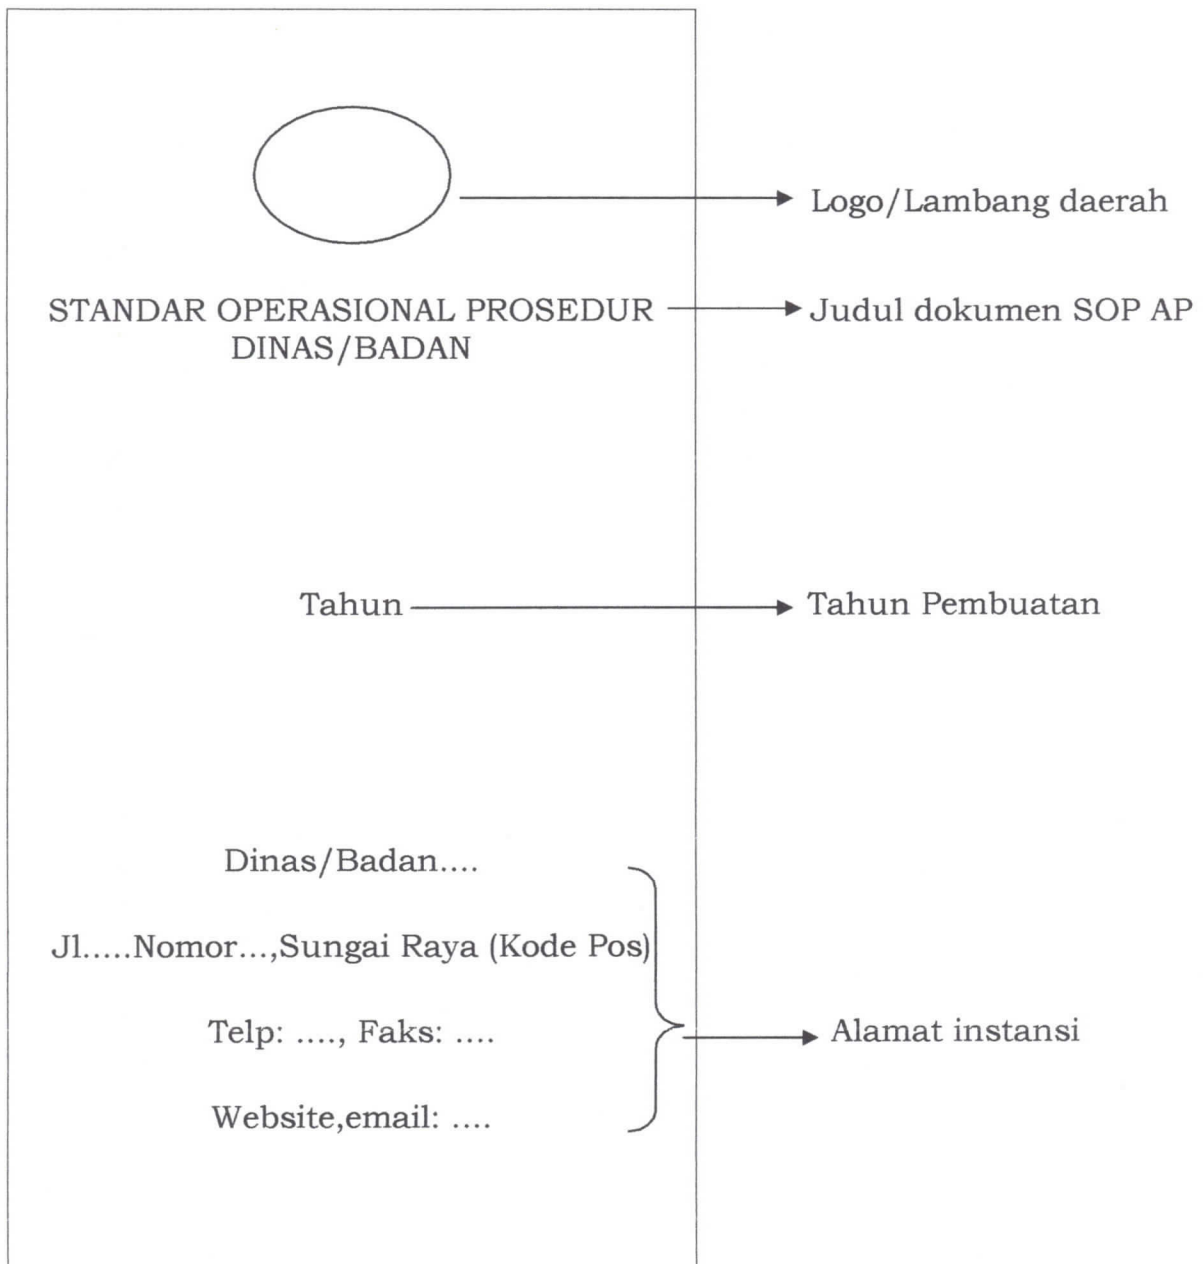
Logo/Lambang daerah

STANDAR OPERASIONAL PROSEDUR DINAS/BADAN

Judul dokumen SOP AP

Tahun

Tahun Pembuatan

Dinas/Badan....

Jl.....Nomor...,Sungai Raya (Kode Pos)

Telp: ...., Faks: ....

Website,email: ....

Alamat instansi